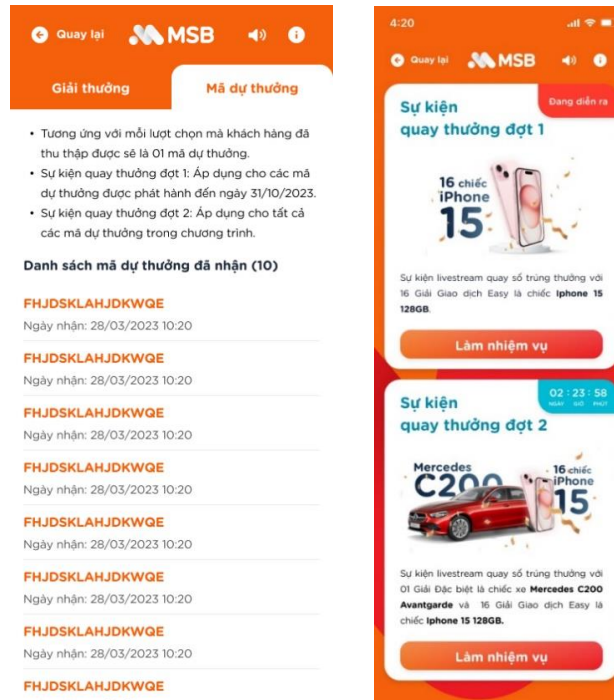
Quay lại MSB

Giải thưởng

Mã dự thưởng

• Tương ứng với mỗi lượt chọn mà khách hàng đã thu thập được sẽ là 01 mã dự thưởng.
• Sự kiện quay thưởng đợt 1: Áp dụng cho các mã dự thưởng được phát hành đến ngày 31/10/2023.
• Sự kiện quay thưởng đợt 2: Áp dụng cho tất cả các mã dự thưởng trong chương trình.

Danh sách mã dự thưởng đã nhận (10)

FHJDSKLAHJDKWQE
Ngày nhận: 28/03/2023 10:20

FHJDSKLAHJDKWQE
Ngày nhận: 28/03/2023 10:20

FHJDSKLAHJDKWQE
Ngày nhận: 28/03/2023 10:20

FHJDSKLAHJDKWQE
Ngày nhận: 28/03/2023 10:20

FHJDSKLAHJDKWQE
Ngày nhận: 28/03/2023 10:20

FHJDSKLAHJDKWQE
Ngày nhận: 28/03/2023 10:20

FHJDSKLAHJDKWQE
Ngày nhận: 28/03/2023 10:20

FHJDSKLAHJDKWQE

4:20

Quay lại MSB

Sự kiện quay thưởng đợt 1

Đang diễn ra

16 chiếc iPhone 15

Sự kiện livestream quay số trúng thưởng với 16 Giải Giao dịch Easy là chiếc Iphone 15 128GB.

Làm nhiệm vụ

Sự kiện quay thưởng đợt 2

02 : 23 : 58
NGÀY GIỜ PHÚT

Mercedes C200

16 chiếc iPhone 15

Sự kiện livestream quay số trúng thưởng với 01 Giải Đặc biệt là chiếc xe Mercedes C200 Avantgarde và 16 Giải Giao dịch Easy là chiếc Iphone 15 128GB.

Làm nhiệm vụ